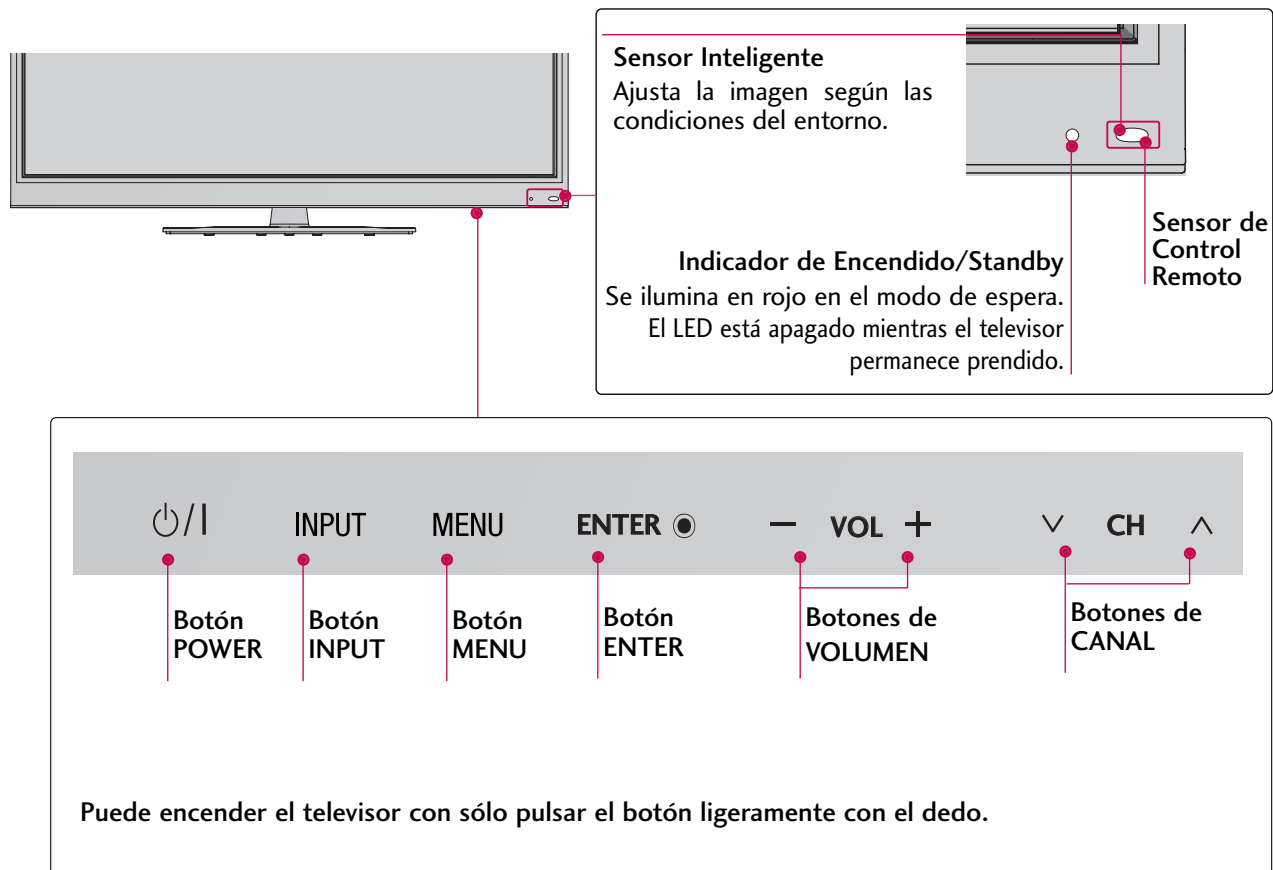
Sensor Inteligente
Ajusta la imagen según las condiciones del entorno.

Sensor de Control Remoto

Indicador de Encendido/Standby
Se ilumina en rojo en el modo de espera.
El LED está apagado mientras el televisor permanece prendido.

⏻/I INPUT MENU ENTER ◉ − VOL + ∨ CH ∧

Botón POWER

Botón INPUT

Botón MENU

Botón ENTER

Botones de VOLUMEN

Botones de CANAL

Puede encender el televisor con sólo pulsar el botón ligeramente con el dedo.